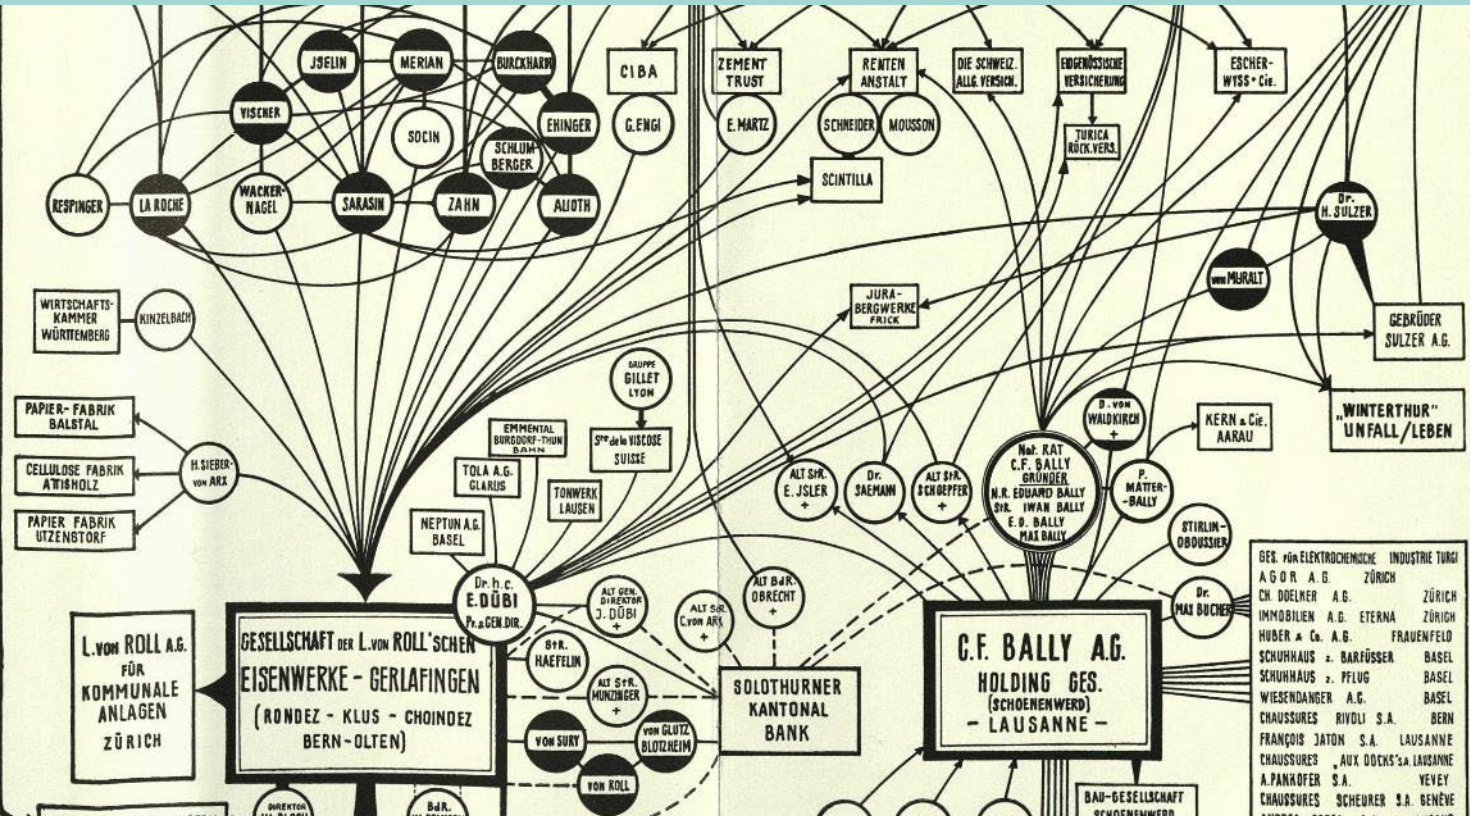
JSELIN
MERIAN
BURCKHARDT
VISCHER
SOCIN
EHINGER
SCHLUMBERGER
RESPINGER
LA ROCHE
WACKERNAGEL
SARASIN
ZAHN
ALIOTH
CIBA
G. ENGI
ZEMENT TRUST
E. MARTZ
RENTEN ANSTALT
SCHNEIDER
MOUSSON
SCINTILLA
DIE SCHWEIZ. ALLG. VERSICH.
EIDGENÖSSISCHE VERSICHERUNG
TURICA RÜCK. VERS.
ESCHER-WYSS + Cie.
Dr. H. SULZER
von MURALT
GEBRÜDER SULZER A.G.
"WINTERTHUR" UNFALL/LEBEN
WIRTSCHAFTS-KAMMER WÜRTTEMBERG
KINZELBACH
JURA-BERGWERKE FRICK
PAPIER-FABRIK BALSTAL
CELLULOSE FABRIK ATTISHOLZ
PAPIER FABRIK UTZENSTORF
H. SIEBER-VON ARX
GRUPPE GILLET LYON
EMMENTAL BURGDORF-THUN BAHN
Sté de la VISCOSE SUISSE
TOLA A.G. GLARUS
TONWERK LAUSEN
NEPTUN A.G. BASEL
ALT StR. E. JSLER +
Dr. SAEMANN
ALT StR. SCHOEPFER +
Nat. RAT C.F. BALLY GRÜNDER N.R. EDUARD BALLY StR. IWAN BALLY E.O. BALLY MAX BALLY
D. von WALDKIRCH +
P. MATTER-BALLY
KERN & Cie. AARAU
STIRLIN-OBOUSSIER
Dr. MAX BUCHER
Dr. h.c. E. DÜBI Pr. & GEN. DIR.
ALT GEN. DIREKTOR J. DÜBI +
ALT StR. C. von ARX +
ALT BdR. OBRECHT +
L. von ROLL A.G. FÜR KOMMUNALE ANLAGEN ZÜRICH
GESELLSCHAFT DER L. VON ROLL'SCHEN EISENWERKE - GERLAFINGEN (RONDEZ - KLUS - CHOINDEZ BERN - OLTEN)
StR. HAEFELIN
ALT StR. MUNZINGER +
VON SURY
VON GLUTZ BLOTZHEIM
VON ROLL
SOLOTHURNER KANTONAL BANK
C.F. BALLY A.G. HOLDING GES. (SCHOENENWERD) - LAUSANNE -
GES. FÜR ELEKTROCHEMISCHE INDUSTRIE TURGI
AGOR A.G. ZÜRICH
CH. DOELKER A.G. ZÜRICH
IMMOBILIEN A.G. ETERNA ZÜRICH
HUBER & Co. A.G. FRAUENFELD
SCHUHHAUS z. BARFÜSSER BASEL
SCHUHHAUS z. PFLUG BASEL
WIESENDANGER A.G. BASEL
CHAUSSURES RIVOLI S.A. BERN
FRANÇOIS JATON S.A. LAUSANNE
CHAUSSURES „AUX DOCKS" S.A. LAUSANNE
A. PANKOFER S.A. VEVEY
CHAUSSURES SCHEURER S.A. GENÈVE
DIREKTOR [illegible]
BdR. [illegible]
BAU-GESELLSCHAFT SCHOENENWERD
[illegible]